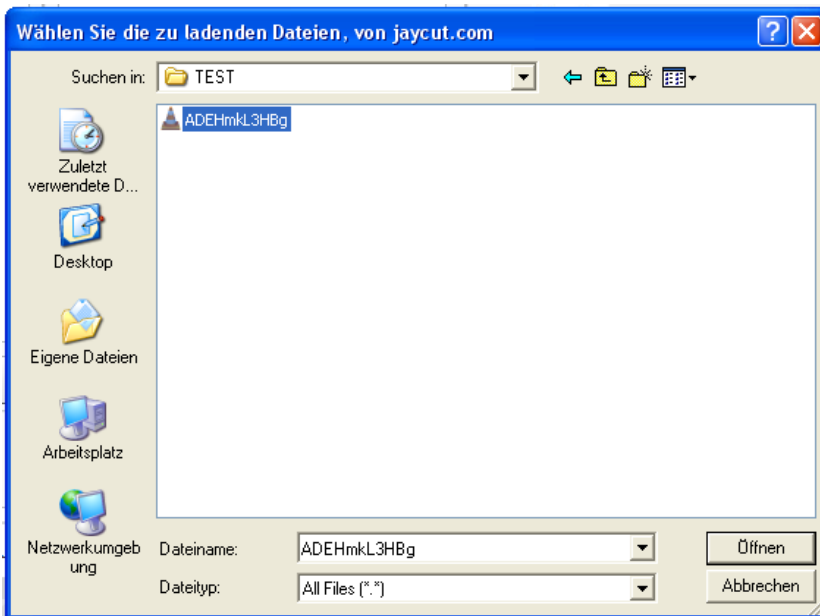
Wählen Sie die zu ladenden Dateien, von jaycut.com

Suchen in: TEST

ADEHmkL3HBg

Zuletzt verwendete D...

Desktop

Eigene Dateien

Arbeitsplatz

Netzwerkumgebung

Dateiname: ADEHmkL3HBg

Dateityp: All Files (*.*)

Öffnen

Abbrechen